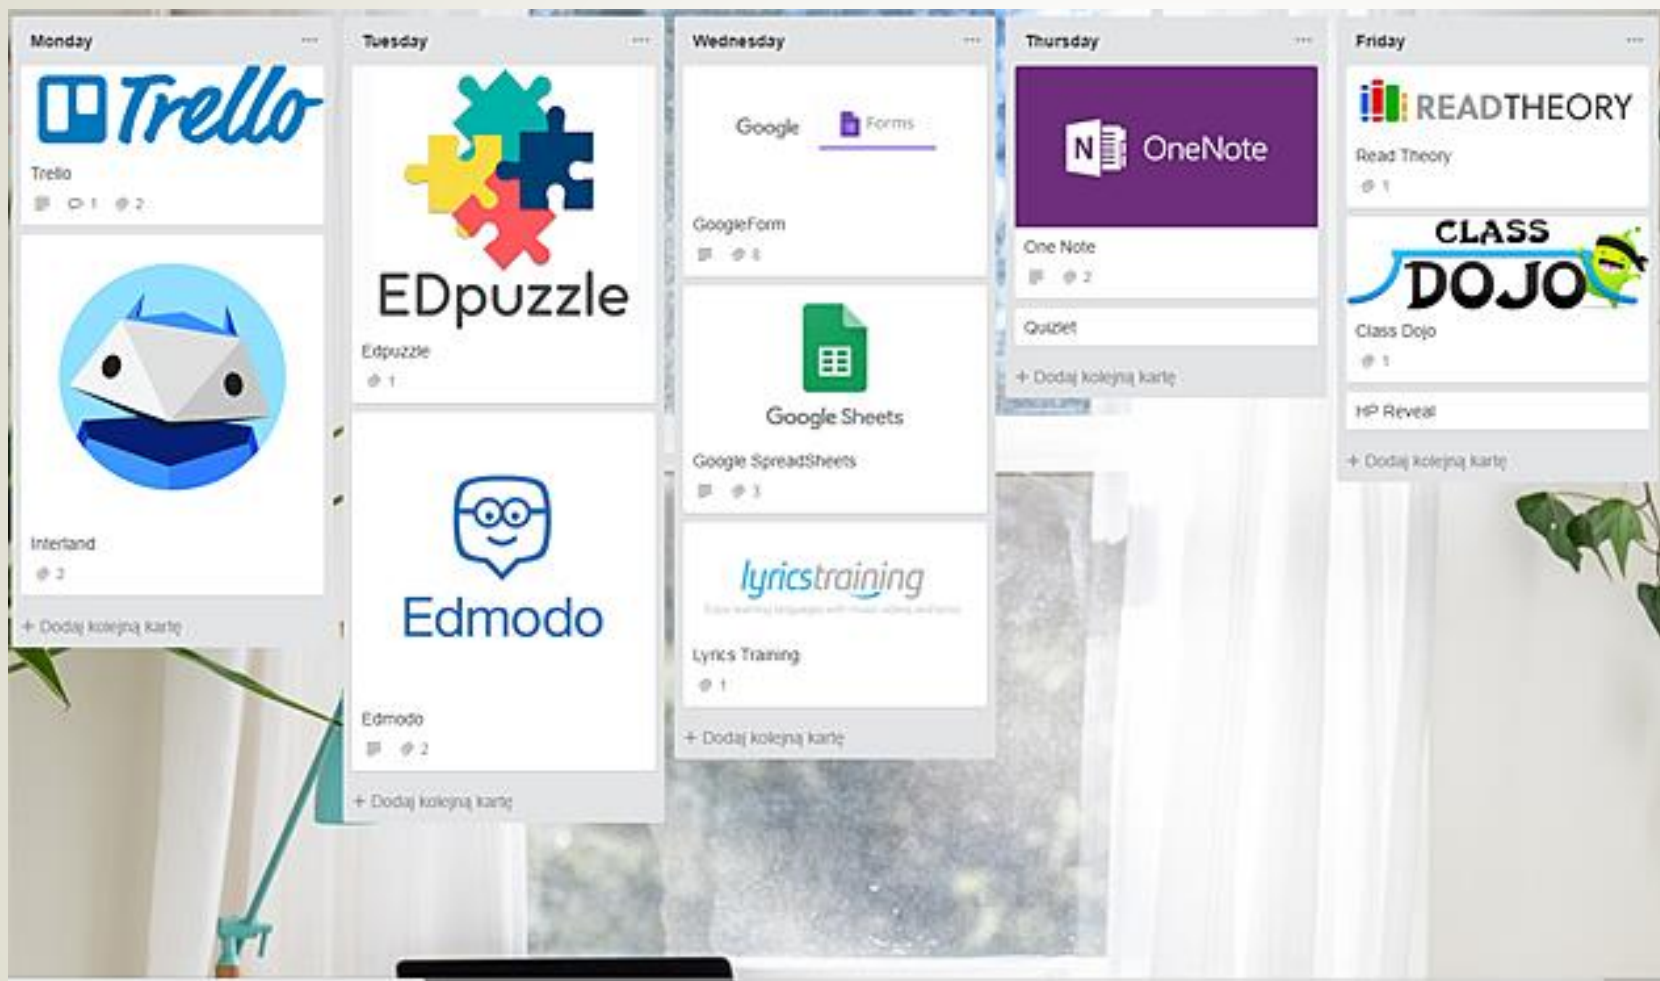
Monday ···

Trello

Trello

1 2

Interland

2

+ Dodaj kolejną kartę

Tuesday ···

EDpuzzle

Edpuzzle

1

Edmodo

Edmodo

2

+ Dodaj kolejną kartę

Wednesday ···

Google Forms

GoogleForm

6

Google Sheets

Google SpreadSheets

3

lyricstraining

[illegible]

Lyrics Training

1

+ Dodaj kolejną kartę

Thursday ···

N OneNote

One Note

2

Quizlet

+ Dodaj kolejną kartę

Friday ···

READTHEORY

Read Theory

1

CLASS DOJO

Class Dojo

1

HP Reveal

+ Dodaj kolejną kartę